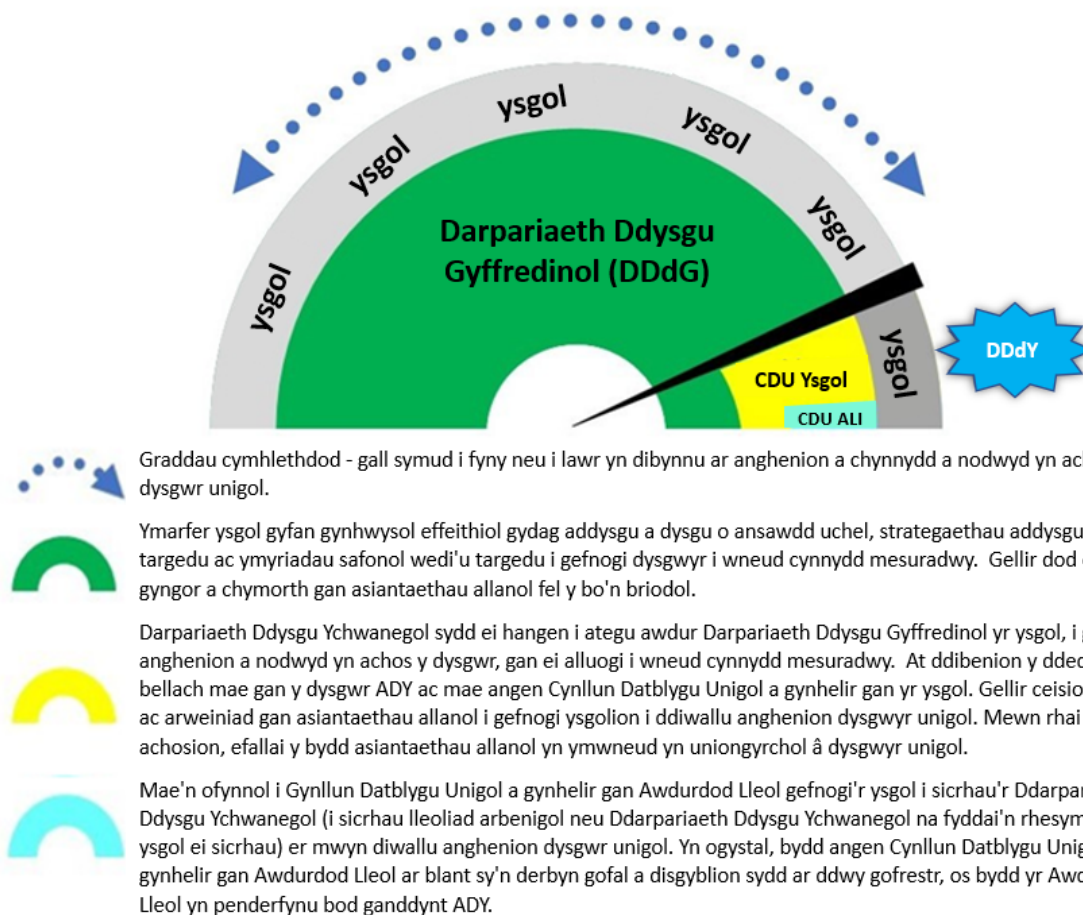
ysgol

ysgol

ysgol

ysgol

ysgol

Darpariaeth Ddysgu Gyffredinol (DDdG)

ysgol

CDU Ysgol

CDU ALI

DDdY

Graddau cymhlethdod - gall symud i fyny neu i lawr yn dibynnu ar anghenion a chynnydd a nodwyd yn ac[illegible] dysgwr unigol.

Ymarfer ysgol gyfan gynhwysol effeithiol gydag addysgu a dysgu o ansawdd uchel, strategaethau addysgu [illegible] targedu ac ymyriadau safonol wedi'u targedu i gefnogi dysgwyr i wneud cynnydd mesuradwy. Gellir dod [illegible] gyngor a chymorth gan asiantaethau allanol fel y bo'n briodol.

Darpariaeth Ddysgu Ychwanegol sydd ei hangen i ategu awdur Darpariaeth Ddysgu Gyffredinol yr ysgol, i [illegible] anghenion a nodwyd yn achos y dysgwr, gan ei alluogi i wneud cynnydd mesuradwy. At ddibenion y ddeo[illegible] bellach mae gan y dysgwr ADY ac mae angen Cynllun Datblygu Unigol a gynhelir gan yr ysgol. Gellir ceisio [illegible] ac arweiniad gan asiantaethau allanol i gefnogi ysgolion i ddiwallu anghenion dysgwyr unigol. Mewn rhai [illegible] achosion, efallai y bydd asiantaethau allanol yn ymwneud yn uniongyrchol â dysgwyr unigol.

Mae'n ofynnol i Gynllun Datblygu Unigol a gynhelir gan Awdurdod Lleol gefnogi'r ysgol i sicrhau'r Ddarpar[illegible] Ddysgu Ychwanegol (i sicrhau lleoliad arbenigol neu Ddarpariaeth Ddysgu Ychwanegol na fyddai'n rhesym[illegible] ysgol ei sicrhau) er mwyn diwallu anghenion dysgwr unigol. Yn ogystal, bydd angen Cynllun Datblygu Unig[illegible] gynhelir gan Awdurdod Lleol ar blant sy'n derbyn gofal a disgyblion sydd ar ddwy gofrestr, os bydd yr Awd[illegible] Lleol yn penderfynu bod ganddynt ADY.